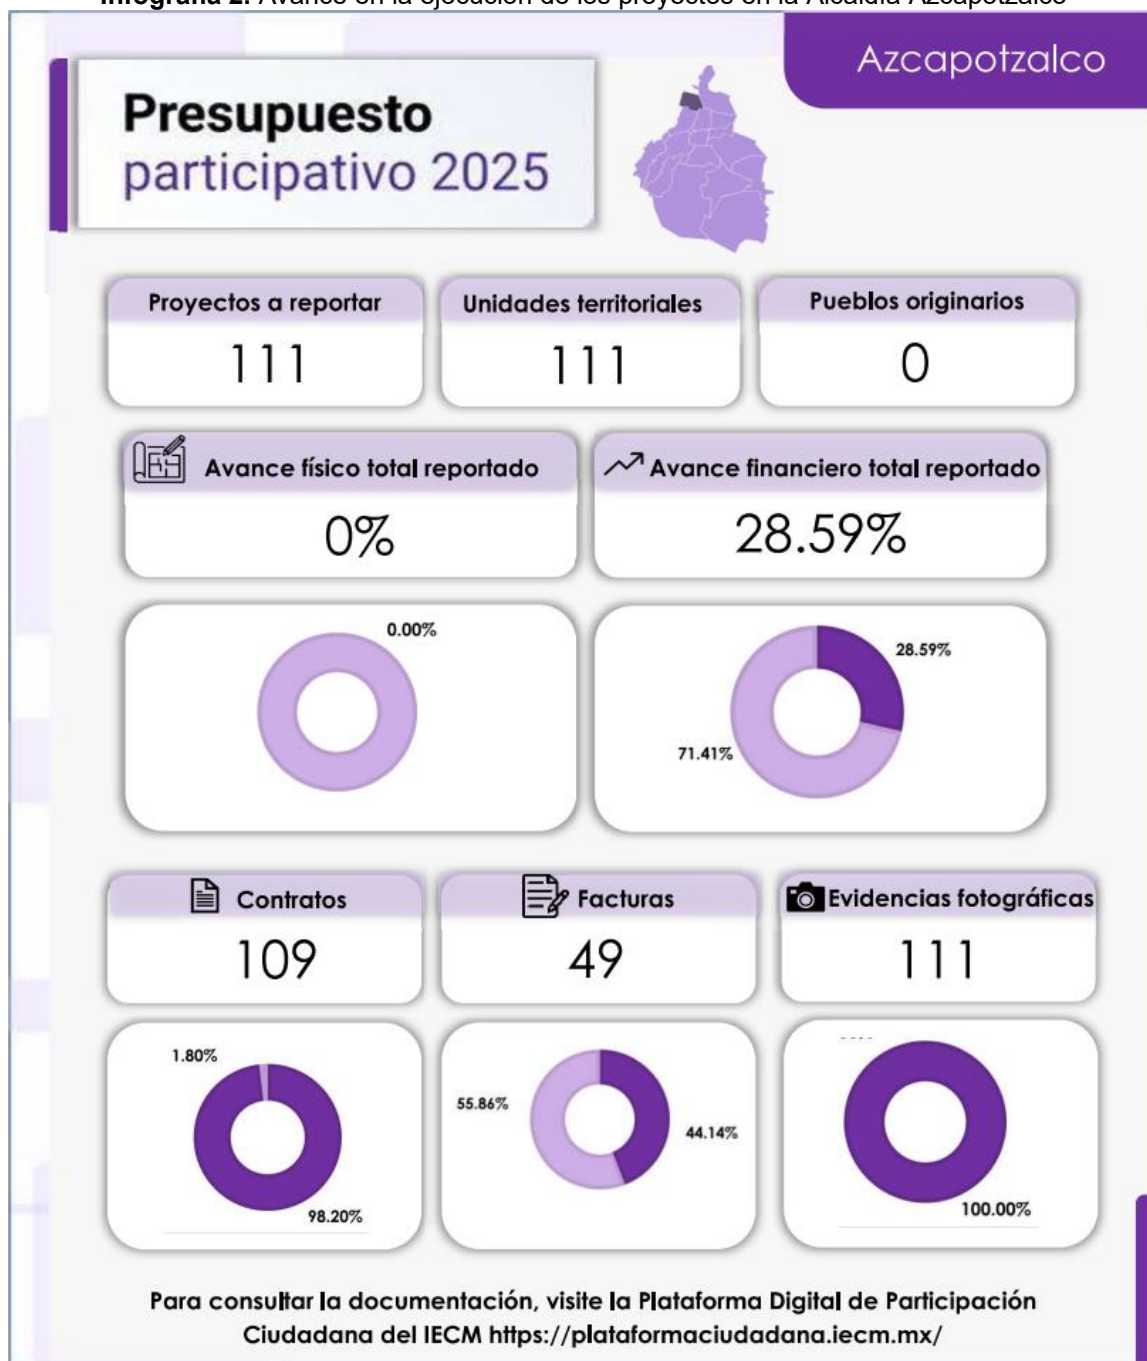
Infografía 2. Avance en la ejecución de los proyectos en la Alcaldía Azcapotzalco

Azcapotzalco

Presupuesto participativo 2025

Proyectos a reportar
111

Unidades territoriales
111

Pueblos originarios
0

Avance físico total reportado
0%

Avance financiero total reportado
28.59%

0.00%

28.59%
71.41%

Contratos
109

Facturas
49

Evidencias fotográficas
111

1.80%
98.20%

55.86%
44.14%

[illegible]
100.00%

Para consultar la documentación, visite la Plataforma Digital de Participación Ciudadana del IECM https://plataformaciudadana.iecm.mx/